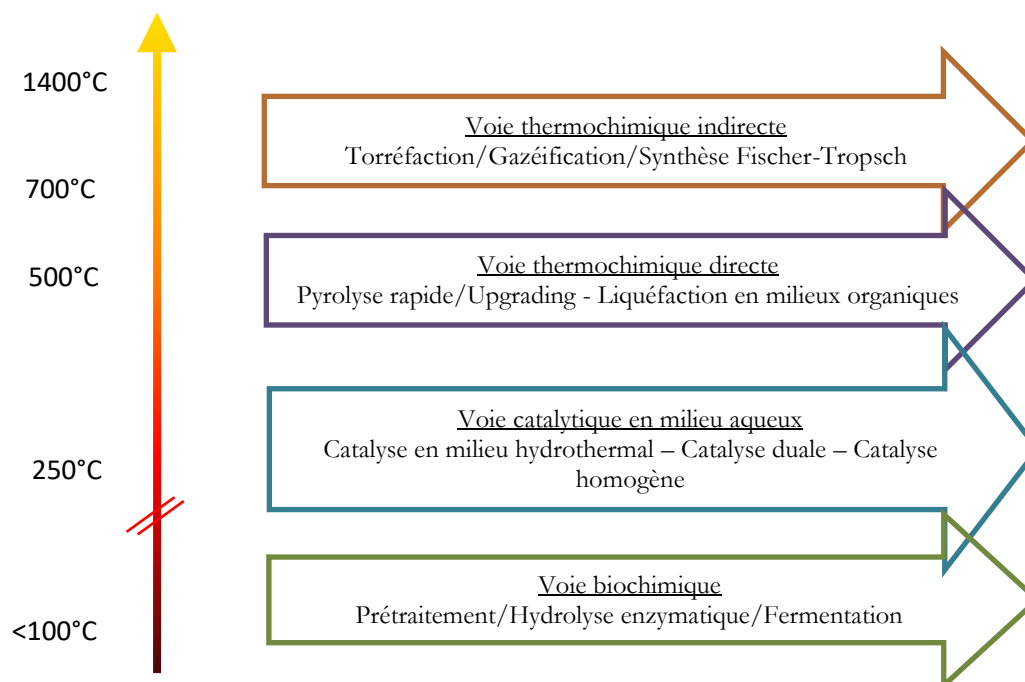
1400°C

700°C

500°C

250°C

<100°C

Voie thermochimique indirecte
Torréfaction/Gazéification/Synthèse Fischer-Tropsch

Voie thermochimique directe
Pyrolyse rapide/Upgrading - Liquéfaction en milieux organiques

Voie catalytique en milieu aqueux
Catalyse en milieu hydrothermal – Catalyse duale – Catalyse homogène

Voie biochimique
Prétraitement/Hydrolyse enzymatique/Fermentation